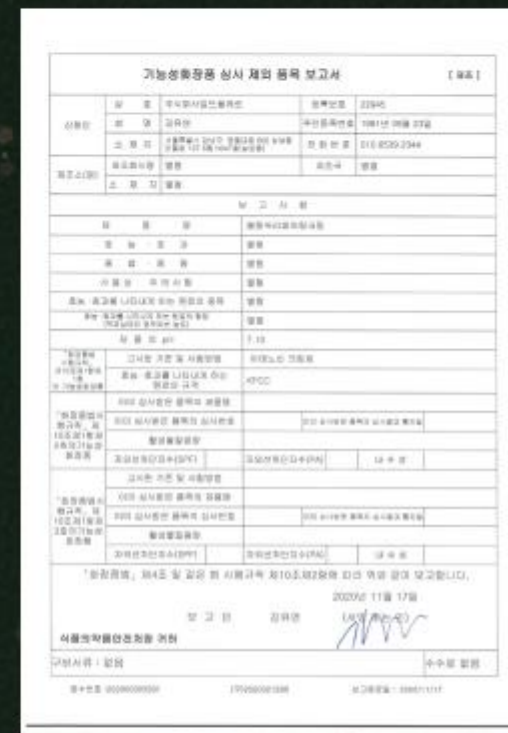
기능성화장품 심사 제외 품목 보고서

| 신청인 | 상호 | 주식회사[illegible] | 등록번호 | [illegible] |
|---|---|---|---|---|
| | 성명 | 김유진 | 주민등록번호 | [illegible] |
| | 소재지 | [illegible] | 전화번호 | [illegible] |
| 제조소(원) | 제조원 | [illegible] | | |
| | 소재지 | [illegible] | | |

보고사항

| 제품명 | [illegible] |
|---|---|
| 성분·분량 | 별첨 |
| 용법·용량 | 별첨 |
| 사용상 주의사항 | 별첨 |
| 효능·효과를 나타내게 하는 원료의 종류 | 별첨 |
| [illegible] | 별첨 |
| 제품의 pH | 7.10 |
| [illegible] | 고시된 기준 및 시험방법 | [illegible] |
| | 효능·효과를 나타나게 하는 원료의 규격 | KFCC |
| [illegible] | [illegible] | |
| | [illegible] | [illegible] |
| | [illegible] | |
| | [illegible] | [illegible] | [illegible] |
| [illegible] | 고시된 기준 및 시험방법 | |
| | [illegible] | |
| | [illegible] | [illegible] |
| | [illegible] | |
| | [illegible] | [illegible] | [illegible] |

「화장품법」 제4조 및 같은 법 시행규칙 제10조제2항에 따라 위와 같이 보고합니다.

2020년 11월 17일

보고인 김유진 (서명 또는 인)

식품의약품안전처장 귀하

구비서류: 없음 수수료 없음

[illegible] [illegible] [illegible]